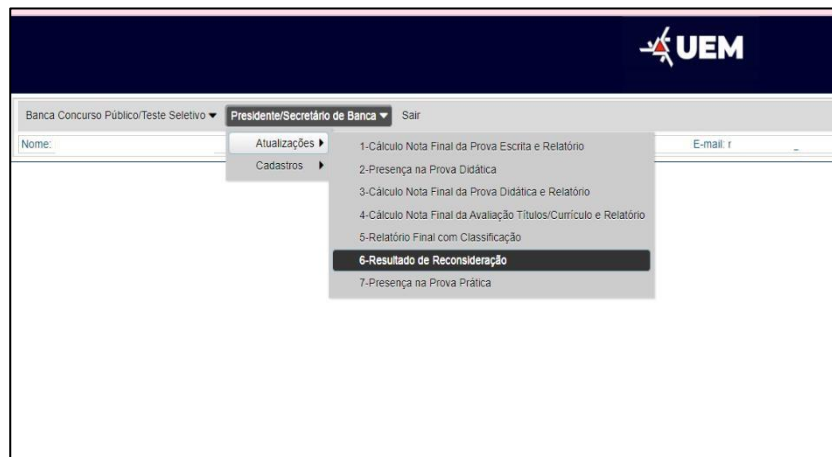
UEM

Banca Concurso Público/Teste Seletivo ▾ Presidente/Secretário de Banca ▾ Sair

Nome:

E-mail: r

Atualizações ▸
Cadastros ▸

1-Cálculo Nota Final da Prova Escrita e Relatório
2-Presença na Prova Didática
3-Cálculo Nota Final da Prova Didática e Relatório
4-Cálculo Nota Final da Avaliação Títulos/Currículo e Relatório
5-Relatório Final com Classificação
6-Resultado de Reconsideração
7-Presença na Prova Prática